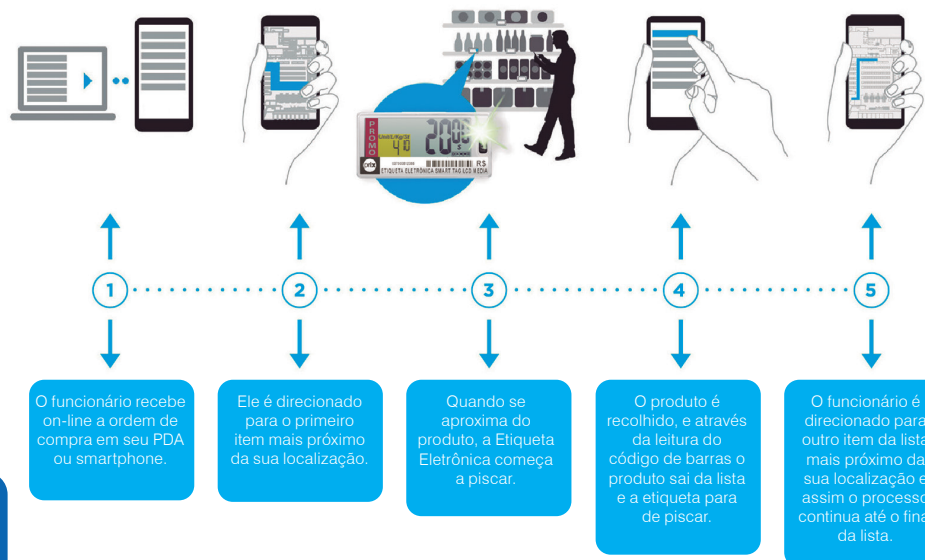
PROMO

410

20

RS

ETIQUETA ELETRÔNICA SMART TAG LCD MEDIA

1

2

3

4

5

O funcionário recebe on-line a ordem de compra em seu PDA ou smartphone.

Ele é direcionado para o primeiro item mais próximo da sua localização.

Quando se aproxima do produto, a Etiqueta Eletrônica começa a piscar.

O produto é recolhido, e através da leitura do código de barras o produto sai da lista e a etiqueta para de piscar.

O funcionário é direcionado para outro item da lista mais próximo da sua localização e assim o processo continua até o final da lista.